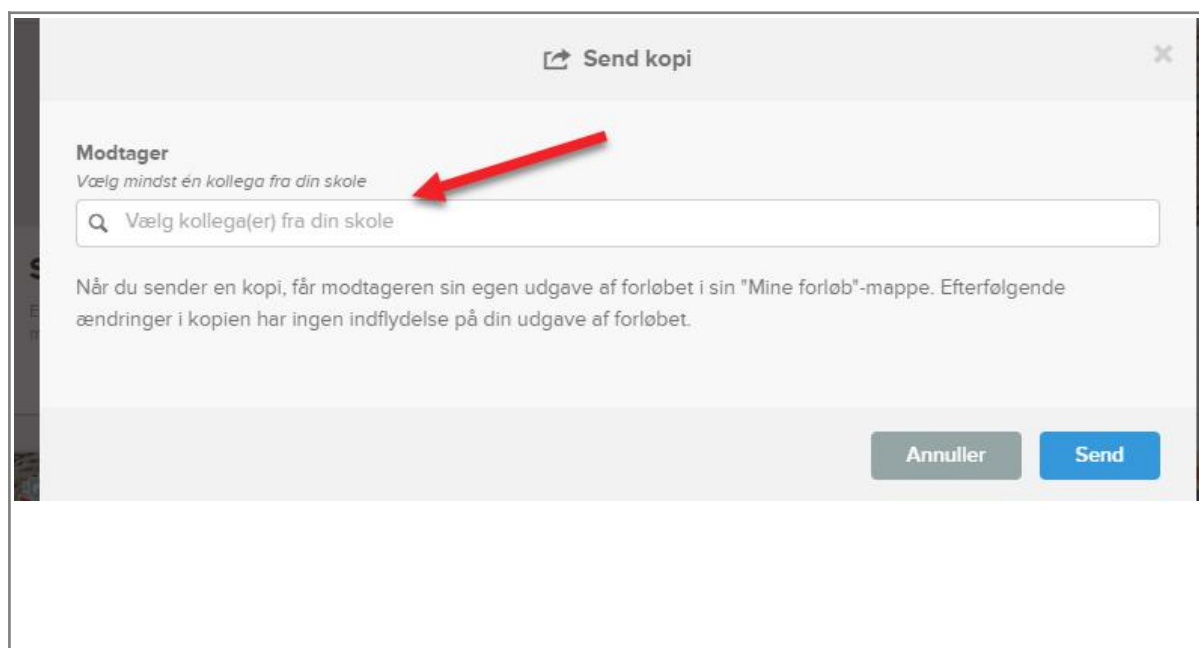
Send kopi

×

Modtager

Vælg mindst én kollega fra din skole

Vælg kollega(er) fra din skole

Når du sender en kopi, får modtageren sin egen udgave af forløbet i sin "Mine forløb"-mappe. Efterfølgende ændringer i kopien har ingen indflydelse på din udgave af forløbet.

Annuller

Send